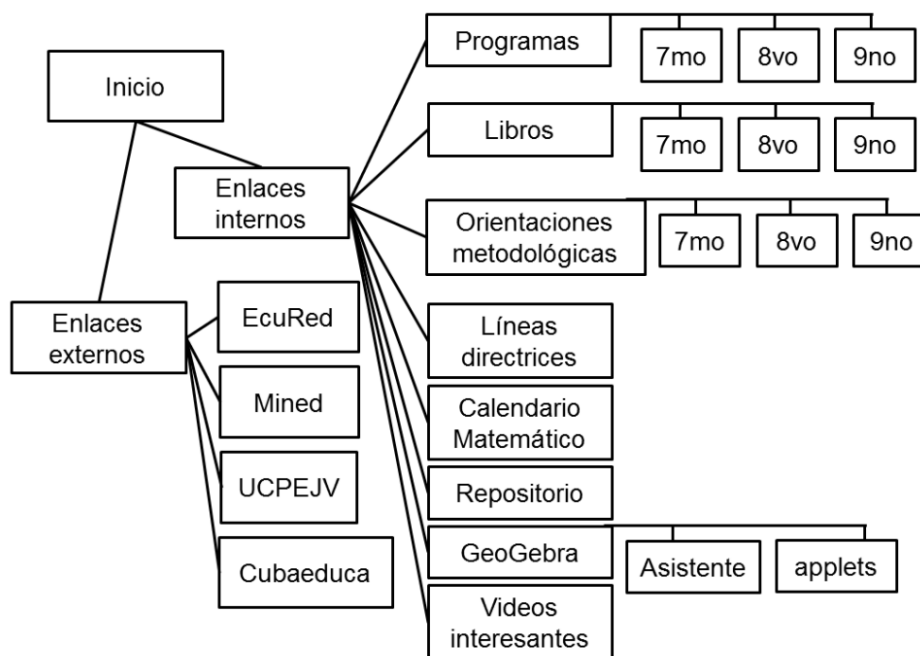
Inicio

Enlaces internos

Programas
7mo
8vo
9no

Libros
7mo
8vo
9no

Orientaciones metodológicas
7mo
8vo
9no

Líneas directrices

Calendario Matemático

Repositorio

GeoGebra
Asistente
applets

Videos interesantes

Enlaces externos

EcuRed

Mined

UCPEJV

Cubaeduca